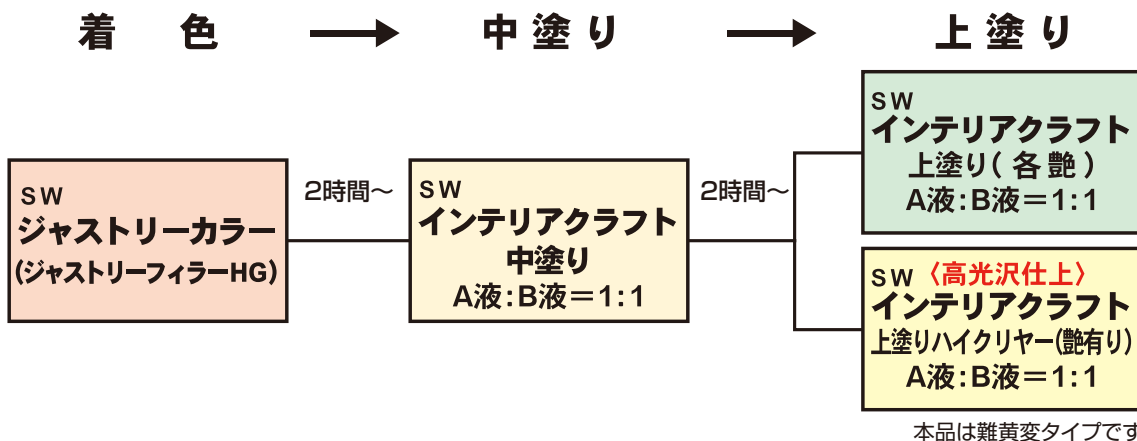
着　色

中塗り

上塗り

SW
ジャストリーカラー
(ジャストリーフィラーHG)

2時間～

SW
インテリアクラフト
中塗り
A液:B液＝1:1

2時間～

SW
インテリアクラフト
上塗り(各艶)
A液:B液＝1:1

SW〈高光沢仕上〉
インテリアクラフト
上塗りハイクリヤー(艶有り)
A液:B液＝1:1

本品は難黄変タイプです